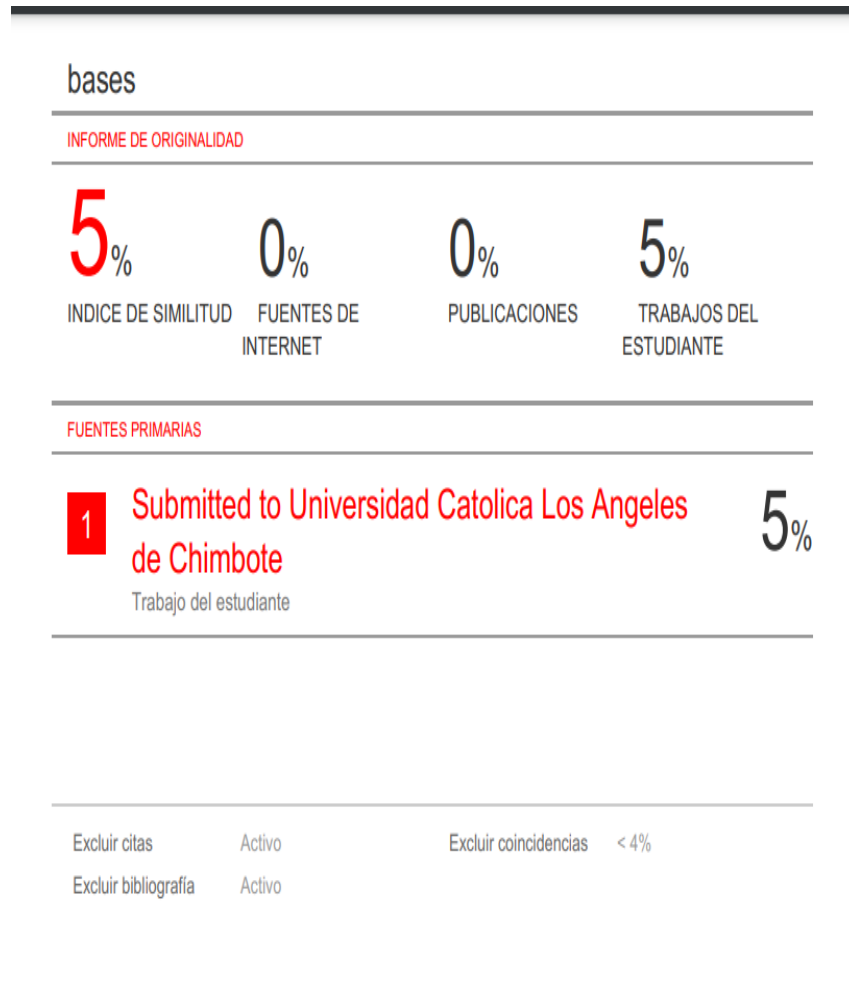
bases

INFORME DE ORIGINALIDAD

5%
INDICE DE SIMILITUD

0%
FUENTES DE INTERNET

0%
PUBLICACIONES

5%
TRABAJOS DEL ESTUDIANTE

FUENTES PRIMARIAS

1
Submitted to Universidad Catolica Los Angeles de Chimbote
Trabajo del estudiante
5%

Excluir citas Activo
Excluir bibliografía Activo
Excluir coincidencias < 4%